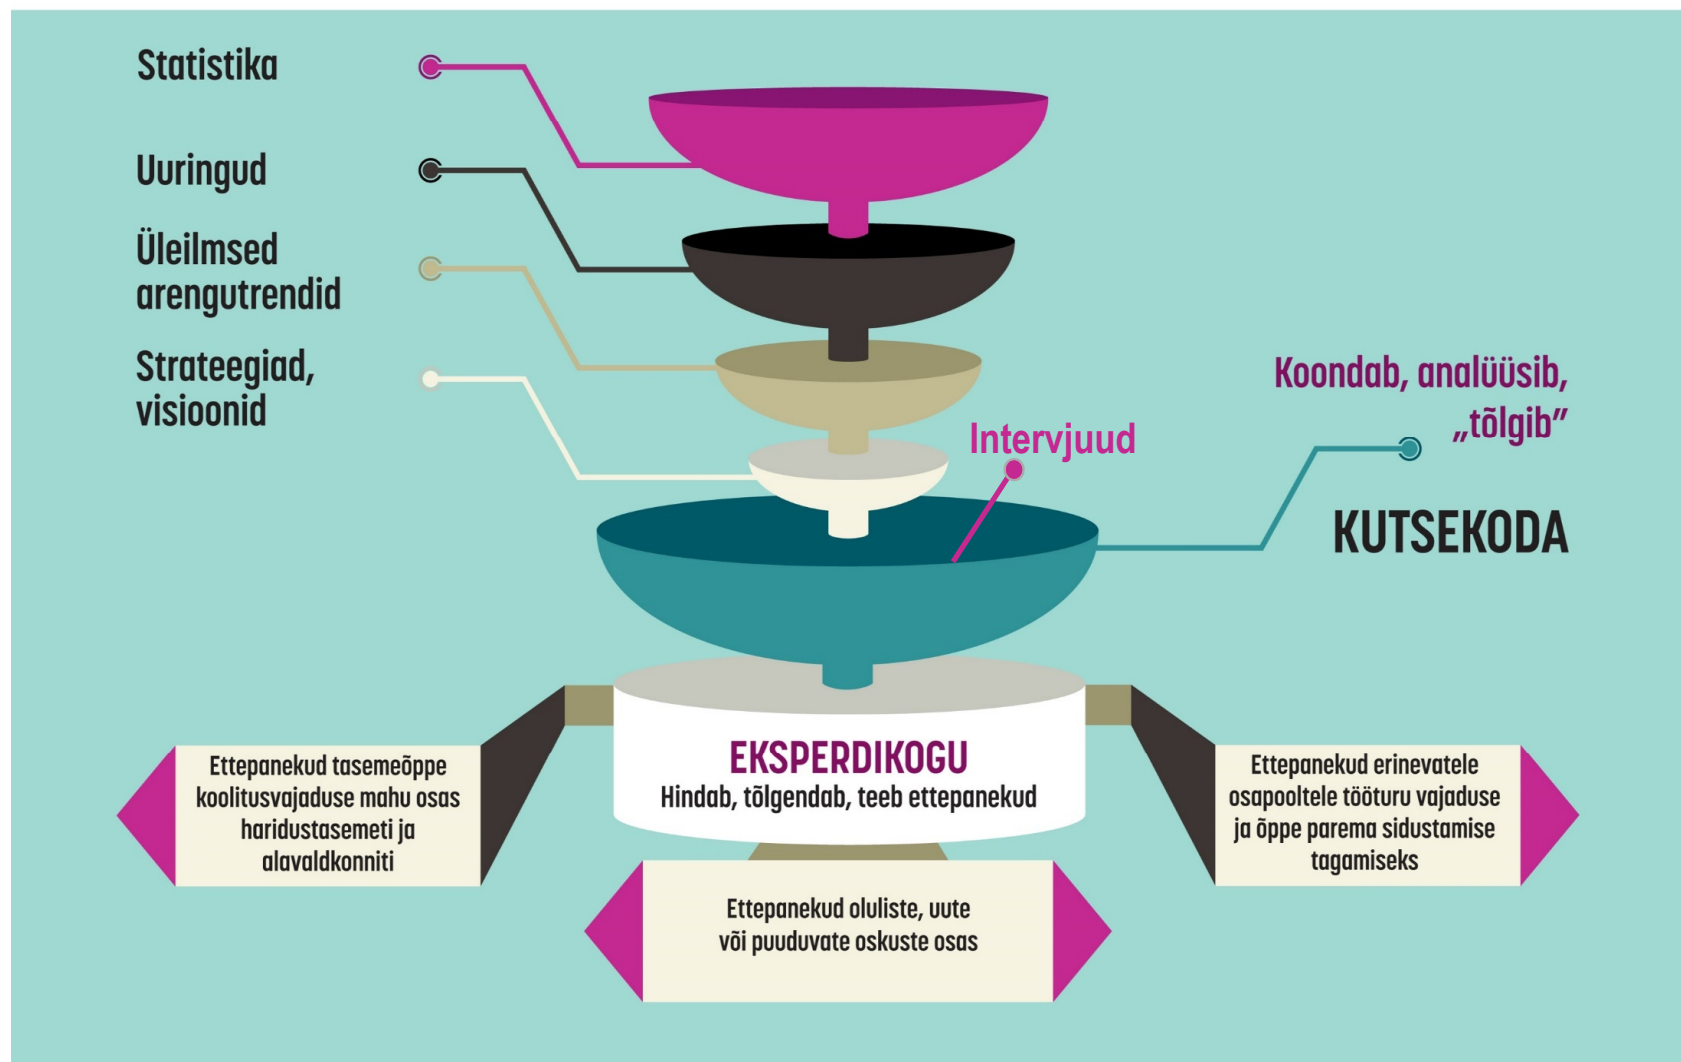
Statistika

Uuringud

Üleilmsed arengutrendid

Strateegiad, visioonid

Intervjuud

Koondab, analüüsib, „tõlgib"

KUTSEKODA

EKSPERDIKOGU
Hindab, tõlgendab, teeb ettepanekud

Ettepanekud tasemeõppe koolitusvajaduse mahu osas haridustasemeti ja alavaldkonniti

Ettepanekud oluliste, uute või puuduvate oskuste osas

Ettepanekud erinevatele osapooltele tööturu vajaduse ja õppe parema sidustamise tagamiseks